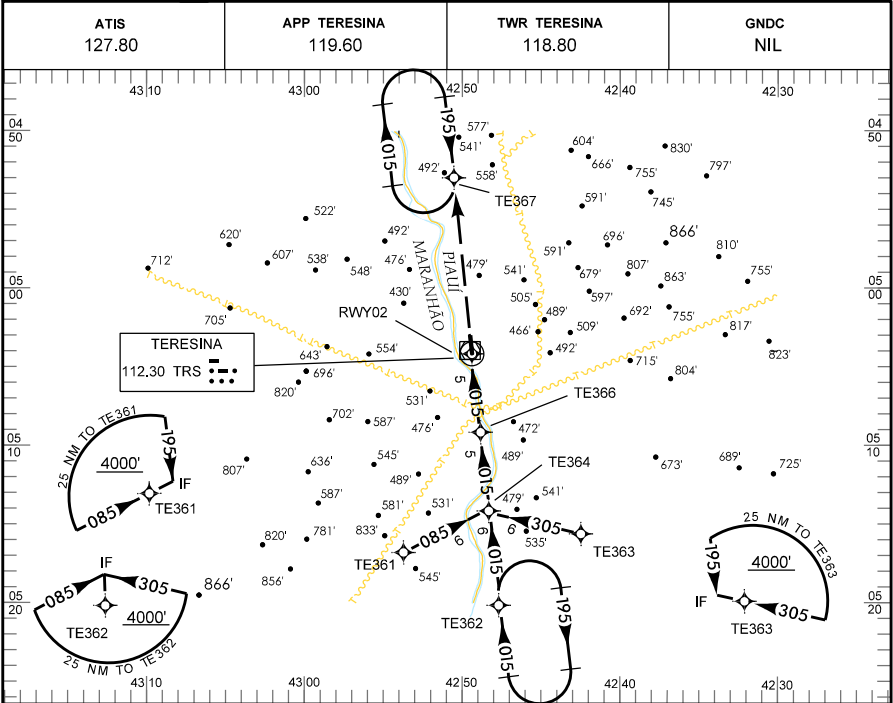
| ATIS | APP TERESINA | TWR TERESINA | GNDC |
|---|---|---|---|
| 127.80 | 119.60 | 118.80 | NIL |

43 10
43 00
42 50
42 40
42 30

04 50
05 00
05 10
05 20

195
015
577'
541'
492'
558'
TE367
604'
830'
666'
755'
797'
745'
591'
522'
620'
492'
696'
866'
591'
810'
607'
538'
476'
548'
712'
479'
541'
679'
807'
863'
755'
PIAUÍ
MARANHÃO
597'
505'
430'
489'
692'
705'
RWY02
509'
755'
466'
817'
492'
823'
TERESINA
112.30 TRS
643'
554'
715'
696'
5
804'
820'
531'
TE366
015
702'
587'
476'
472'
25 NM TO TE361
195
5
545'
489'
673'
689'
725'
4000'
IF
807'
636'
489'
TE364
015
479'
541'
085
TE361
587'
581'
531'
6
6
305
833'
085
535'
TE363
820'
781'
6
TE361
25 NM TO TE363
195
4000'
IF
305
545'
015
856'
IF
866'
085
305
195
TE362
4000'
TE362
IF
TE363
25 NM TO TE362
015
43 10
43 00
42 50
42 40
42 30